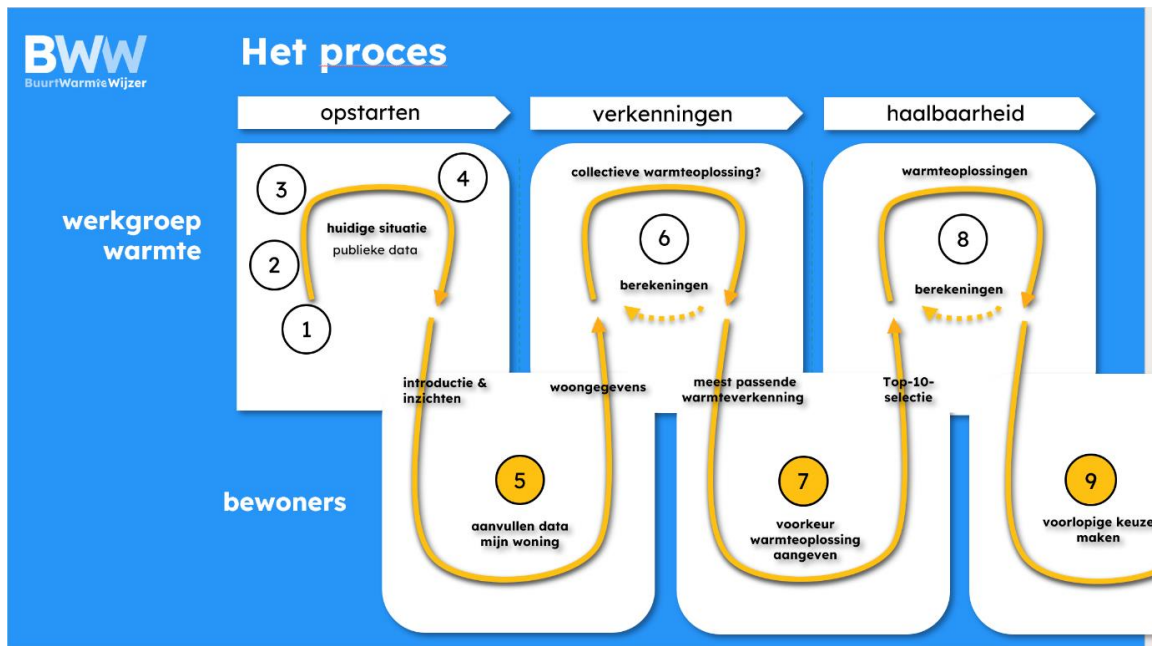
BWW
BuurtWarmteWijzer

Het proces

opstarten

verkenningen

haalbaarheid

werkgroep warmte

3

4

huidige situatie

publieke data

2

1

collectieve warmteoplossing?

6

berekeningen

warmteoplossingen

8

berekeningen

introductie & inzichten

woongegevens

meest passende warmteverkenning

Top-10-selectie

bewoners

5

aanvullen data mijn woning

7

voorkeur warmteoplossing aangeven

9

voorlopige keuze maken